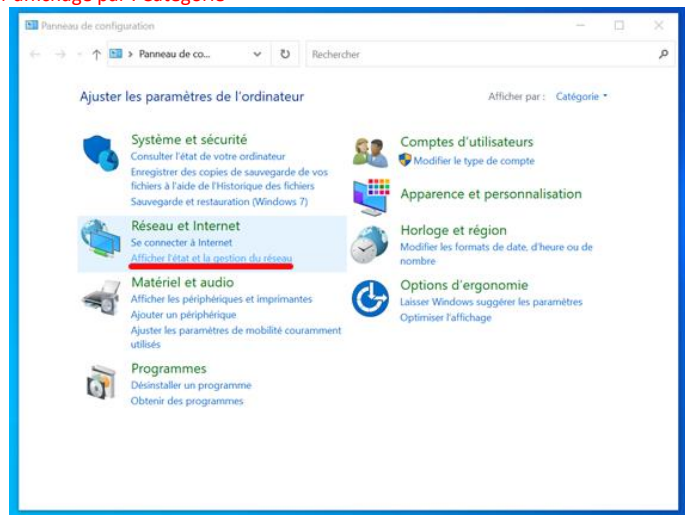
Affichage par : Catégorie

Panneau de configuration

Panneau de co...

Rechercher

Ajuster les paramètres de l'ordinateur

Afficher par : Catégorie

Système et sécurité
Consulter l'état de votre ordinateur
Enregistrer des copies de sauvegarde de vos fichiers à l'aide de l'Historique des fichiers
Sauvegarde et restauration (Windows 7)

Réseau et Internet
Se connecter à Internet
Afficher l'état et la gestion du réseau

Matériel et audio
Afficher les périphériques et imprimantes
Ajouter un périphérique
Ajuster les paramètres de mobilité couramment utilisés

Programmes
Désinstaller un programme
Obtenir des programmes

Comptes d'utilisateurs
Modifier le type de compte

Apparence et personnalisation

Horloge et région
Modifier les formats de date, d'heure ou de nombre

Options d'ergonomie
Laisser Windows suggérer les paramètres
Optimiser l'affichage